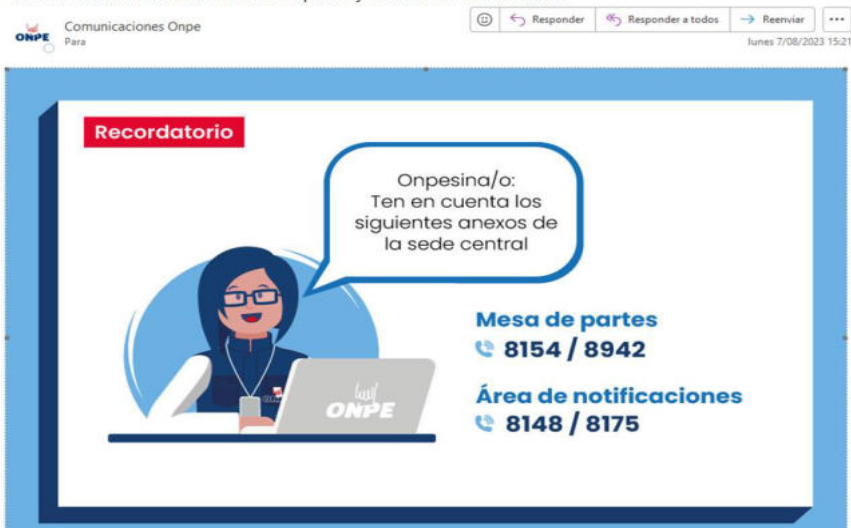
ONPE Comunicaciones Onpe
Para

Responder
Responder a todos
Reenviar
...
lunes 7/08/2023 15:21

Recordatorio

Onpesina/o:
Ten en cuenta los siguientes anexos de la sede central

ONPE

Mesa de partes
8154 / 8942

Área de notificaciones
8148 / 8175